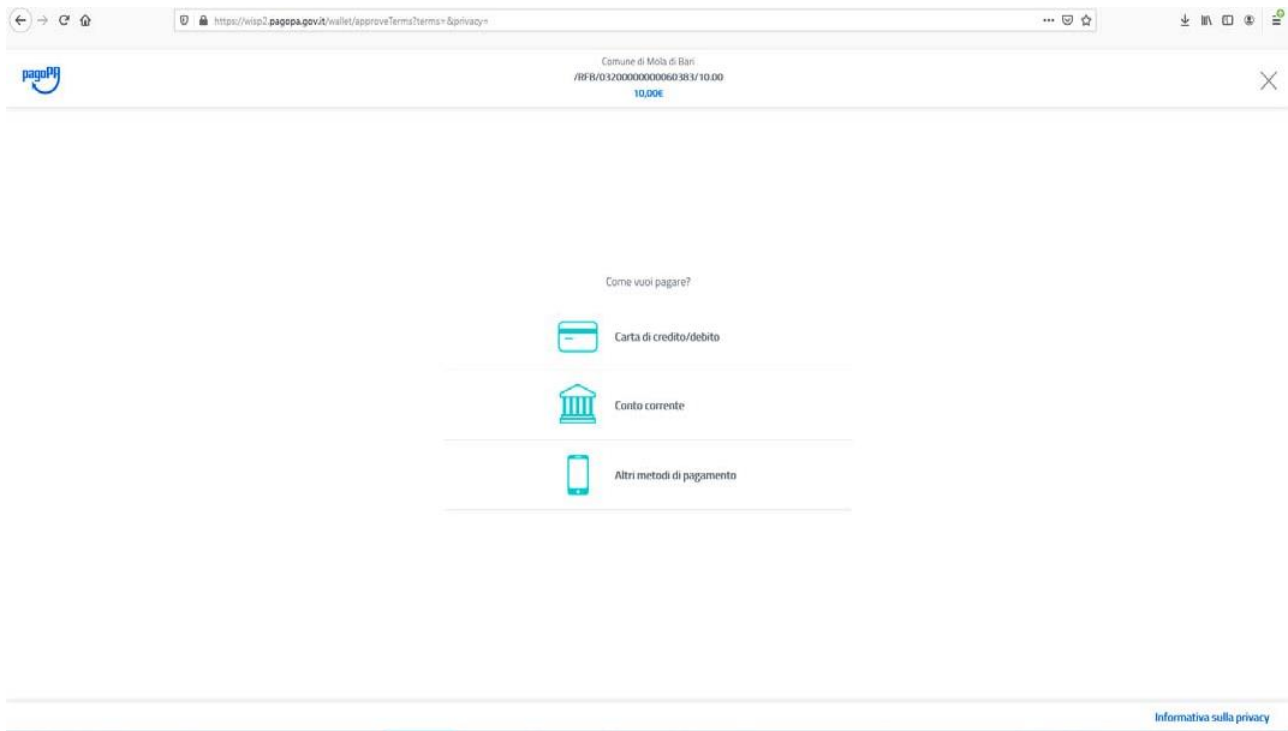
https://wisp2.pagopa.gov.it/wallet/approveTerms?terms=&privacy=

pagoPA

Comune di Mola di Bari
/RFB/03200000000060383/10.00
10,00€

Come vuoi pagare?

Carta di credito/debito

Conto corrente

Altri metodi di pagamento

Informativa sulla privacy